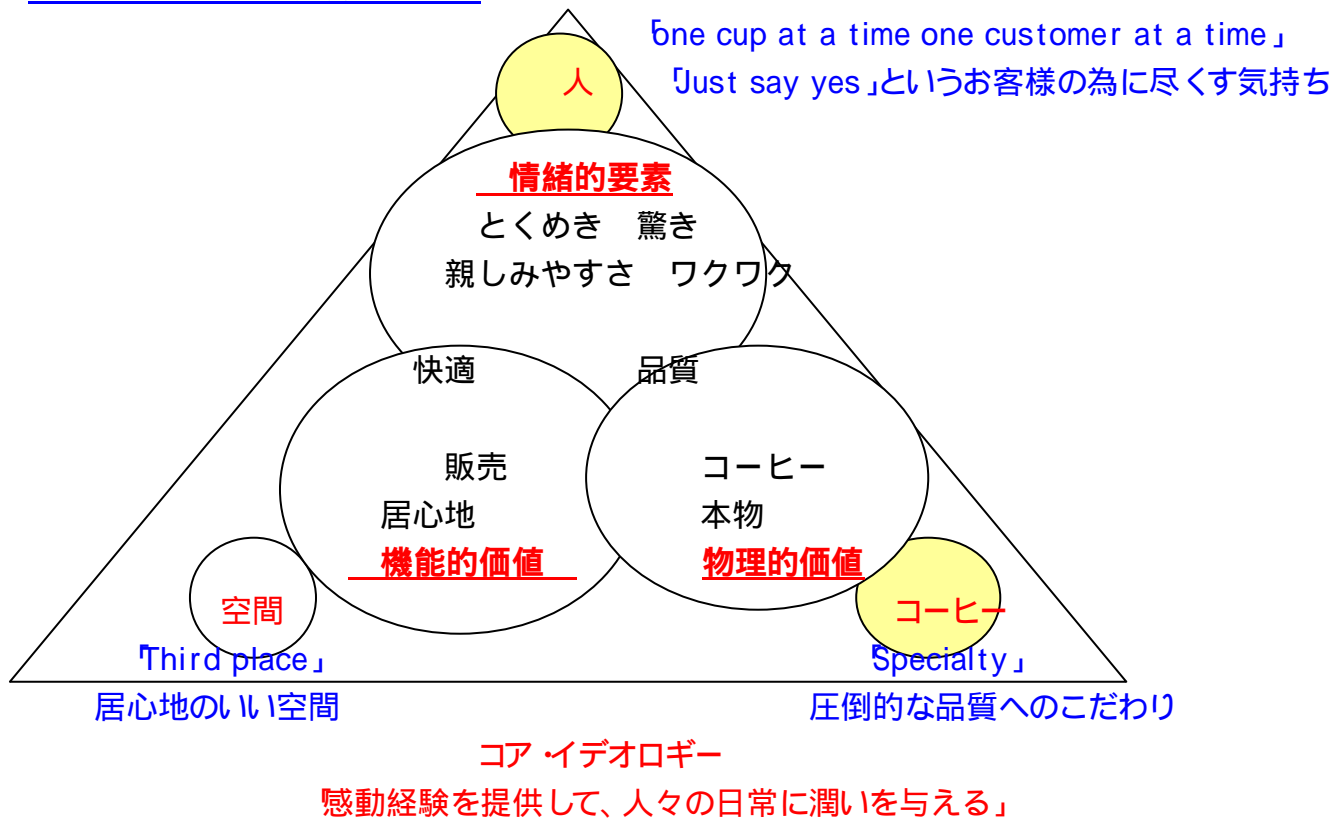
「one cup at a time one customer at a time」
「Just say yes」というお客様の為に尽くす気持ち

人

情緒的要素
とくめき　驚き
親しみやすさ　ワクワク

快適　品質

販売
居心地
機能的価値

コーヒー
本物
物理的価値

空間
「Third place」
居心地のいい空間

コーヒー
「Specialty」
圧倒的な品質へのこだわり

コア・イデオロギー
感動経験を提供して、人々の日常に潤いを与える」